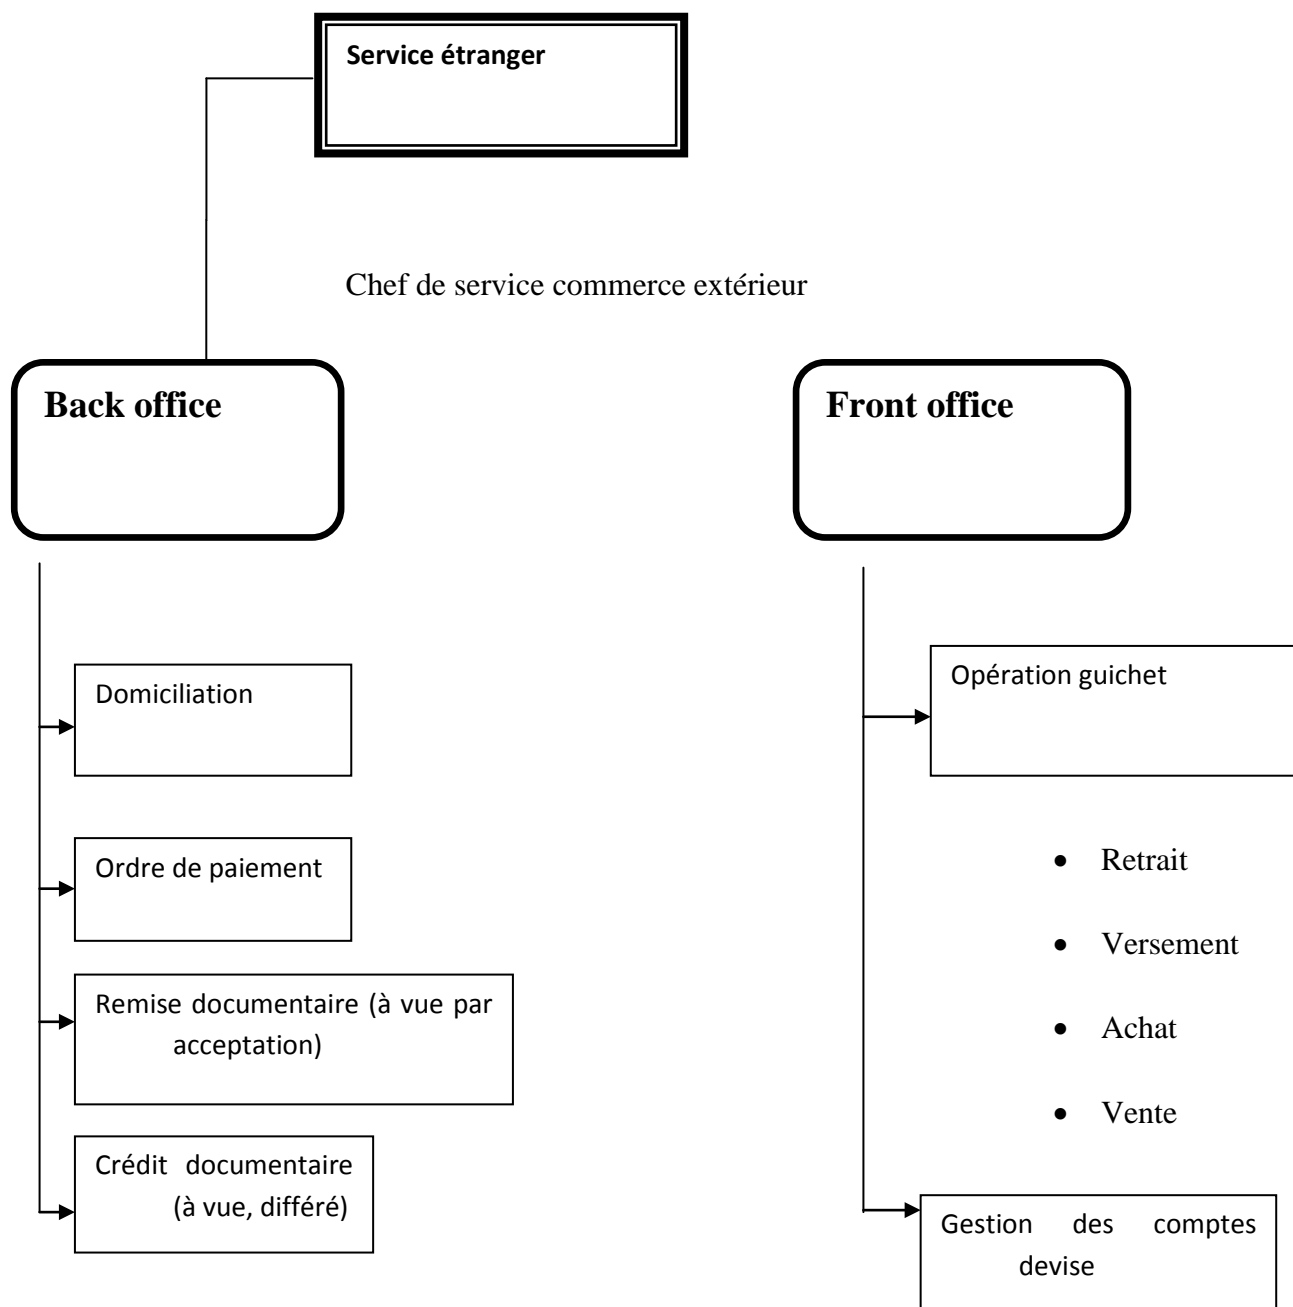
Service étranger

Chef de service commerce extérieur

Back office

Front office

Domiciliation

Ordre de paiement

Remise documentaire (à vue par acceptation)

Crédit documentaire (à vue, différé)

Opération guichet

- Retrait
- Versement
- Achat
- Vente

Gestion des comptes devise